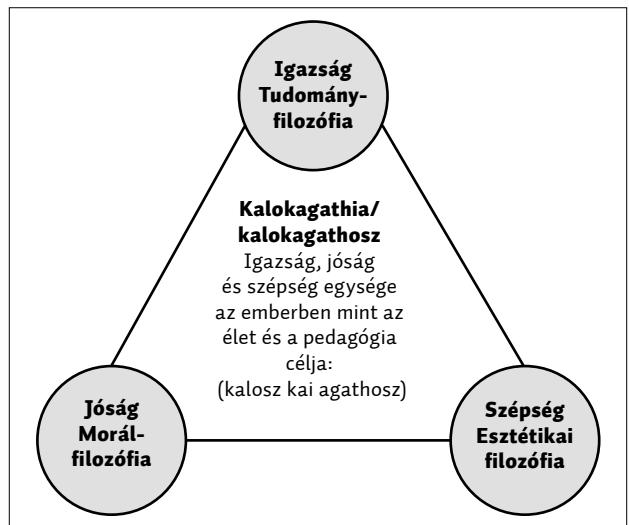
Igazság
Tudományfilozófia

Kalokagathia/
kalokagathosz
Igazság, jóság és szépség egysége az emberben mint az élet és a pedagógia célja:
(kalosz kai agathosz)

Jóság
Morálfilozófia

Szépség
Esztétikai
filozófia